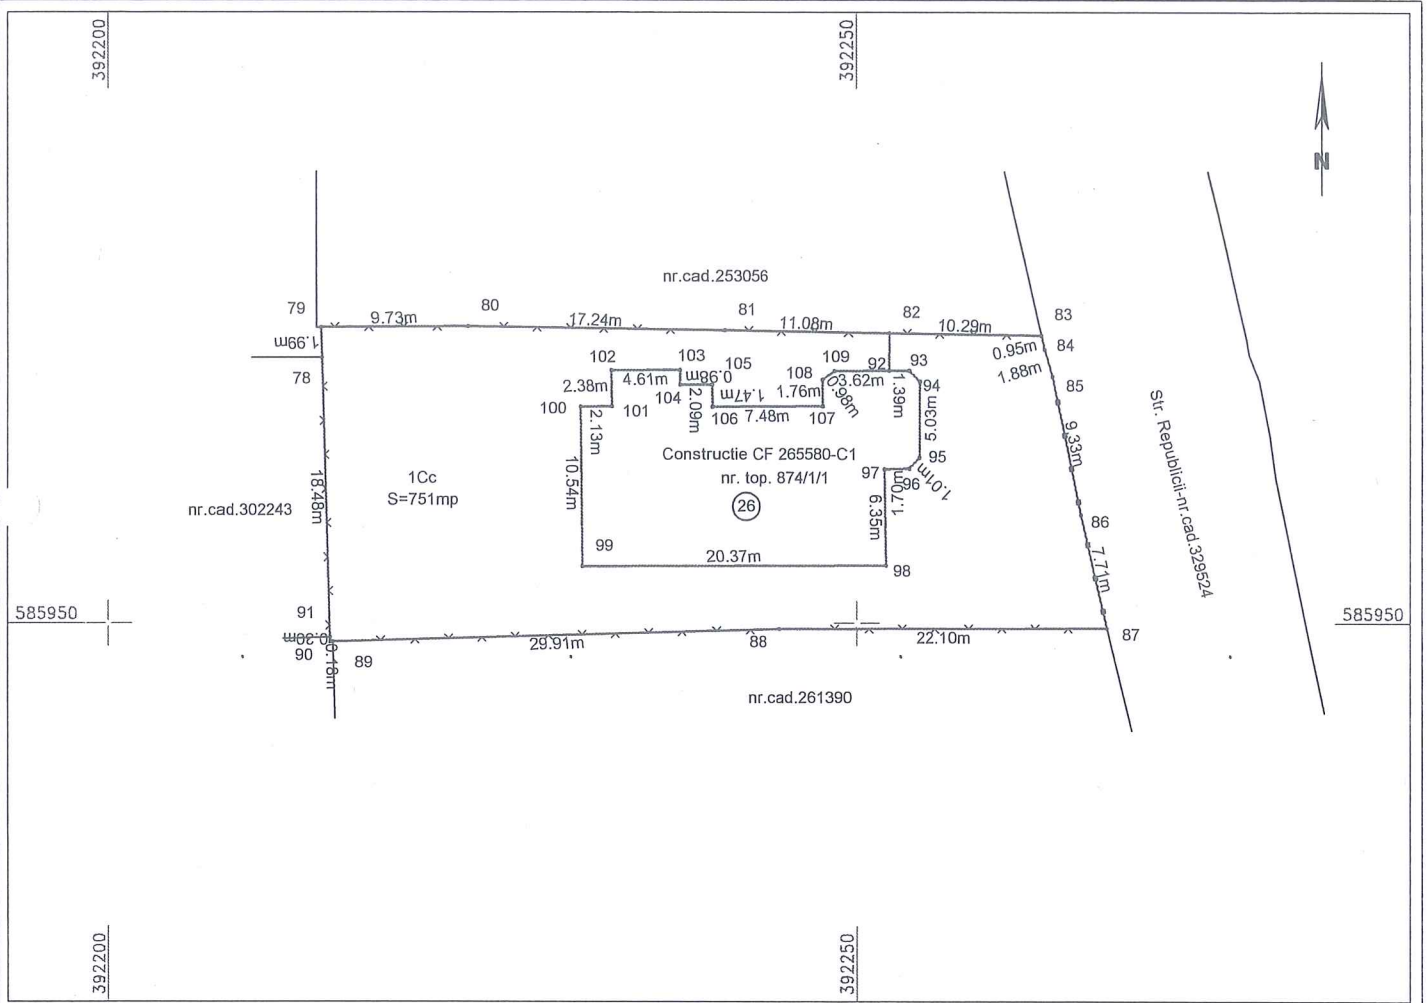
392200
392250
N
nr.cad.253056
79
9.73m
80
17.24m
81
11.08m
82
10.29m
83
1.99m
78
102
103
105
109
92
93
0.95m
84
2.38m
4.61m
0.98m
108
1.76m
3.62m
1.39m
94
1.88m
85
100
101
104
2.09m
1.47m
0.98m
106
7.48m
107
5.03m
2.13m
Constructie CF 265580-C1
95
9.33m
Str. Republicii-nr.cad.329524
1Cc
S=751mp
10.54m
nr. top. 874/1/1
97
96
1.01m
nr.cad.302243
18.48m
26
6.35m
1.70m
86
99
20.37m
98
7.71m
585950
91
585950
0.20m
90
0.16m
89
29.91m
88
22.10m
87
nr.cad.261390
392200
392250